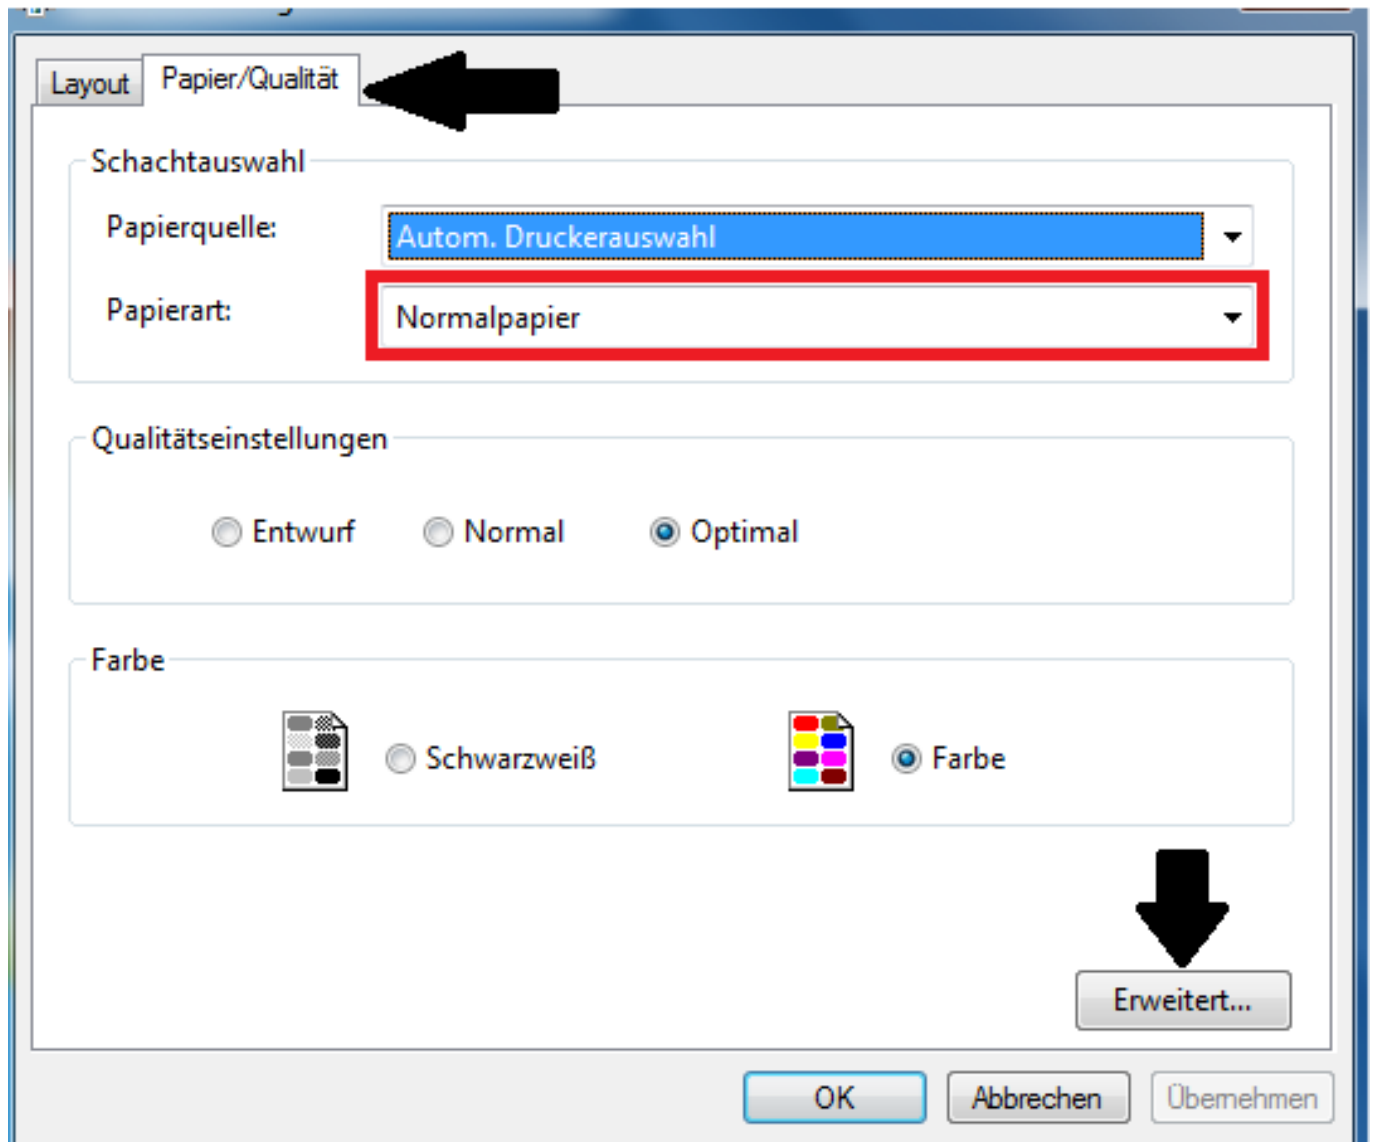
Layout
Papier/Qualität

Schachtauswahl

Papierquelle: Autom. Druckerauswahl

Papierart: Normalpapier

Qualitätseinstellungen

Entwurf
Normal
Optimal

Farbe

Schwarzweiß
Farbe

Erweitert...

OK
Abbrechen
Übernehmen